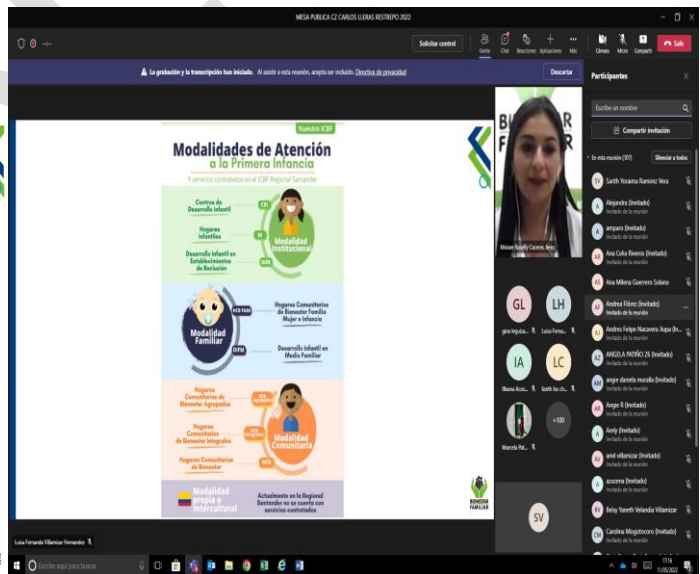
MESA PUBLICA CZ CARLOS LLERAS RESTREPO 2022

Solicitar control

Gente Chat Reacciones Aplicaciones Más Cámara Micro Compartir Salir

La grabación y la transcripción han iniciado. Al asistir a esta reunión, acepta ser incluido. Directiva de privacidad

Descartar

Participantes

Escribe un nombre

Compartir invitación

En esta reunión (107) Silenciar a todos

Sarith Yoraima Ramirez Vera
Alejandra (Invitado) Invitado de la reunión
amparo (Invitado) Invitado de la reunión
Ana Celia Riveros (Invitado) Invitado de la reunión
Ana Milena Guerrero Solano
Andrea Flórez (Invitado) Invitado de la reunión
Andres Felipe Nacavera Jiupa (In... Invitado de la reunión
ANGELA PATIÑO Z6 (Invitado) Invitado de la reunión
angie daniela muralla (Invitado) Invitado de la reunión
Angie R (Invitado) Invitado de la reunión
Anny (Invitado) Invitado de la reunión
ariel villamizar (Invitado) Invitado de la reunión
azucena (Invitado) Invitado de la reunión
Betsy Yaneth Velandia Villamizar
Carolina Mogotocoro (Invitado) Invitado de la reunión

Nuestro ICBF

Modalidades de Atención a la Primera Infancia

Y servicios contratados en el ICBF Regional Santander

Centros de Desarrollo Infantil CDI
Hogares Infantiles HI
Desarrollo Infantil en Establecimientos de Reclusión DIER
Modalidad Institucional

Modalidad Familiar
HCB FAMI Hogares Comunitarios de Bienestar Familia Mujer e Infancia
DFM Desarrollo Infantil en Medio Familiar

Hogares Comunitarios de Bienestar Agrupados HCB Agrupados
Hogares Comunitarios de Bienestar Integrales HCB Integrales
Hogares Comunitarios de Bienestar HCB
Modalidad Comunitaria

Modalidad propia e intercultural
Actualmente en la Regional Santander no se cuenta con servicios contratados

BIENESTAR FAMILIAR

Maiaet Rosely Caceres Jerez

GL gina bryuiza...
LH Luisa Ferna...
IA Illeana Acos...
LC lizeth lza ch...
+100
Marcela Pat...
SV

Luisa Fernanda Villamizar Hernandez

Escribe aquí para buscar

11:16 11/05/2022